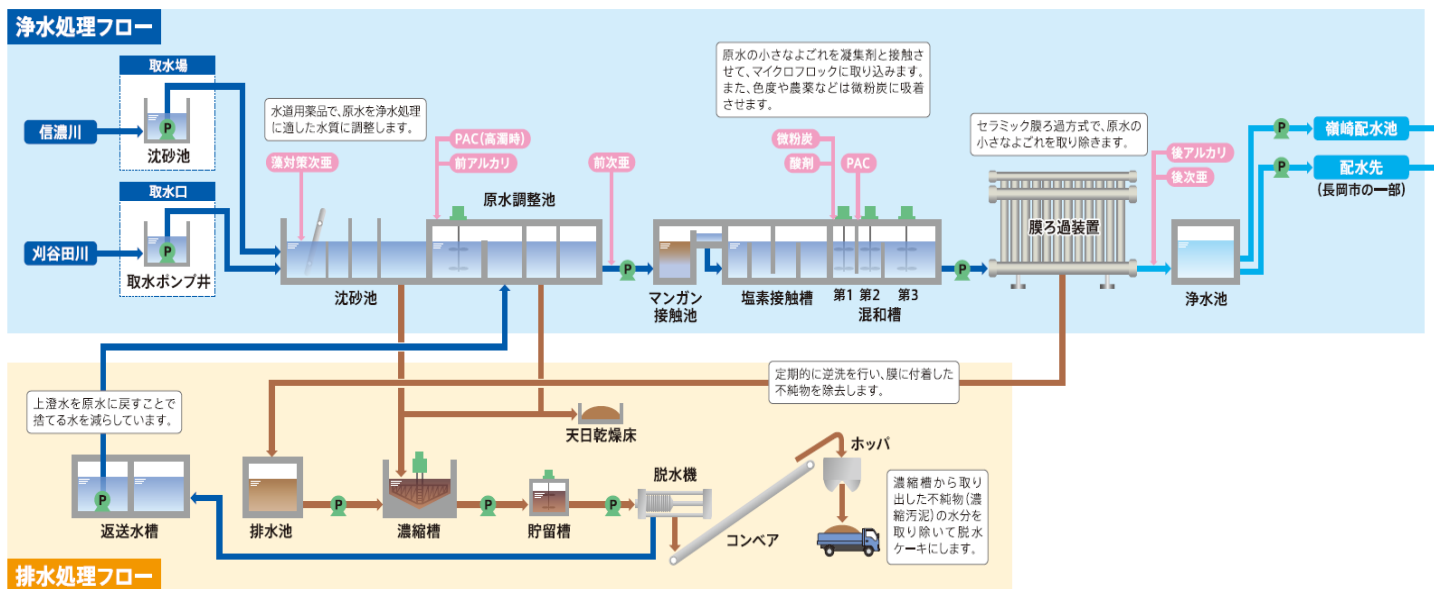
浄水処理フロー

取水場

信濃川

P

沈砂池

取水口

刈谷田川

P

取水ポンプ井

水道用薬品で、原水を浄水処理に適した水質に調整します。

藻対策次亜

PAC(高濁時)

前アルカリ

原水調整池

前次亜

沈砂池

P

マンガン接触池

原水の小さなよごれを凝集剤と接触させて、マイクロフロックに取り込みます。また、色度や農薬などは微粉炭に吸着させます。

微粉炭

酸剤

PAC

塩素接触槽

第1 第2 第3

混和槽

P

セラミック膜ろ過方式で、原水の小さなよごれを取り除きます。

膜ろ過装置

後アルカリ

後次亜

浄水池

P

嶺崎配水池

P

配水先

(長岡市の一部)

定期的に逆洗を行い、膜に付着した不純物を除去します。

上澄水を原水に戻すことで捨てる水を減らしています。

天日乾燥床

ホッパ

濃縮槽から取り出した不純物(濃縮汚泥)の水分を取り除いて脱水ケーキにします。

P

返送水槽

排水池

P

濃縮槽

P

貯留槽

P

脱水機

コンベア

排水処理フロー